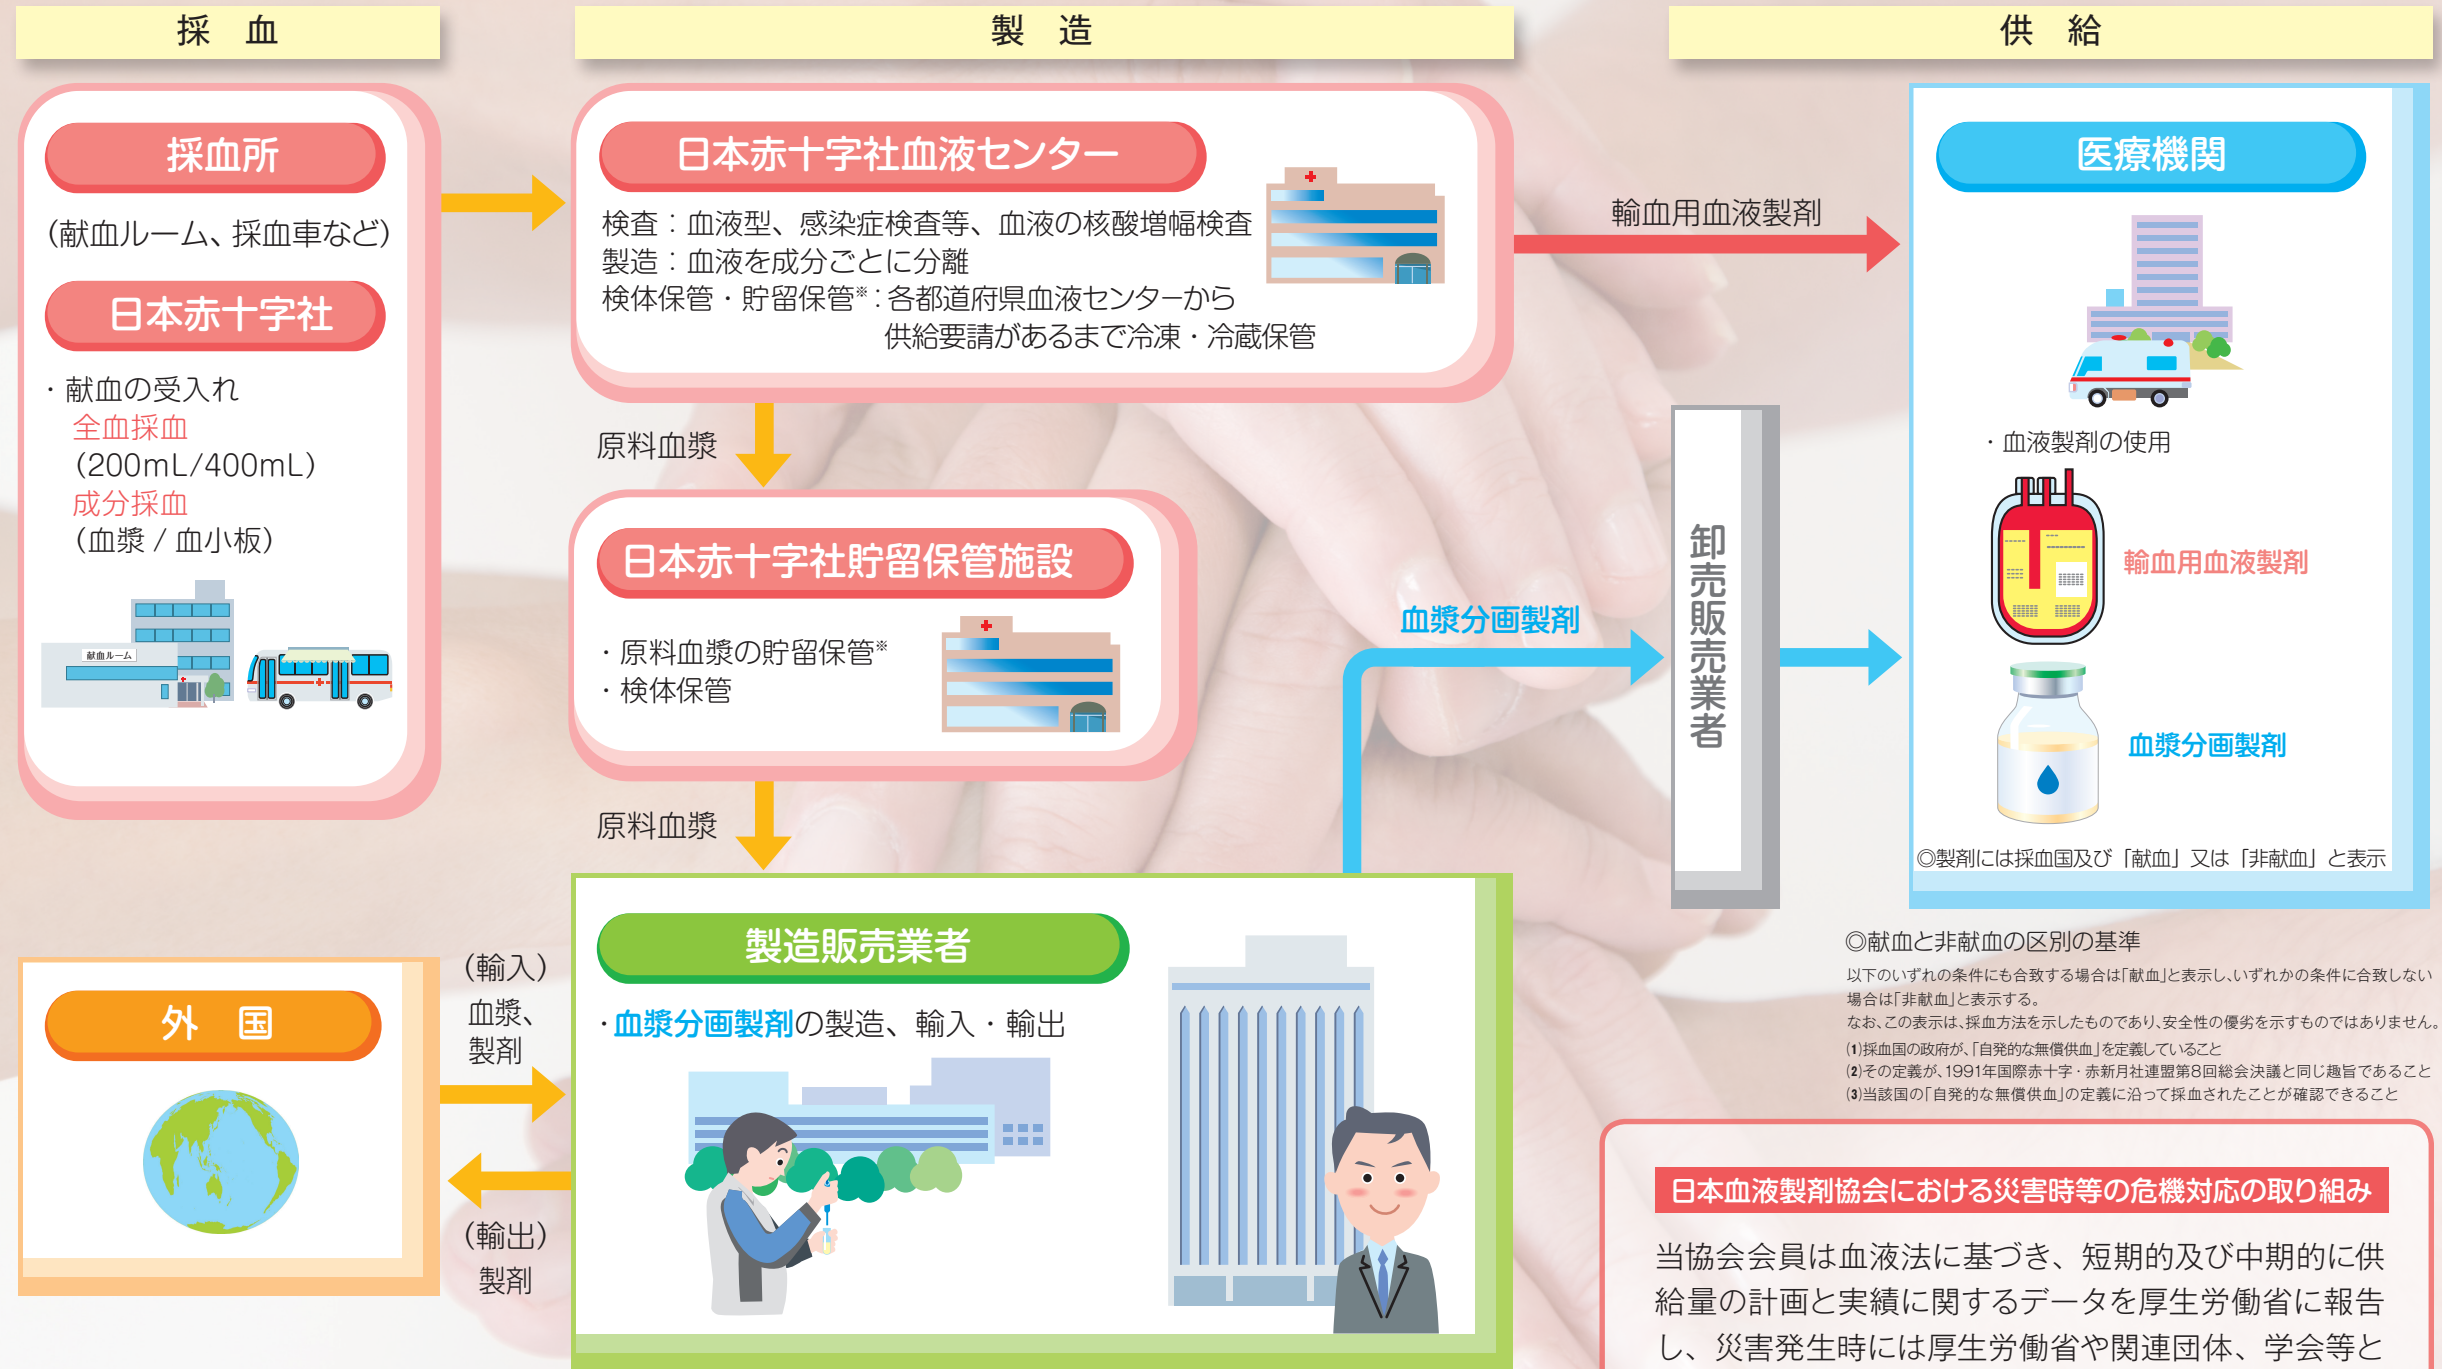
採　血

製　造

供　給

採血所

(献血ルーム、採血車など)

日本赤十字社

・献血の受入れ
全血採血
(200mL/400mL)
成分採血
(血漿 / 血小板)

献血ルーム

日本赤十字社血液センター

検査：血液型、感染症検査等、血液の核酸増幅検査
製造：血液を成分ごとに分離
検体保管・貯留保管※：各都道府県血液センターから供給要請があるまで冷凍・冷蔵保管

輸血用血液製剤

医療機関

・血液製剤の使用

輸血用血液製剤

血漿分画製剤

◎製剤には採血国及び「献血」又は「非献血」と表示

原料血漿

日本赤十字社貯留保管施設

・原料血漿の貯留保管※
・検体保管

血漿分画製剤

卸売販売業者

原料血漿

製造販売業者

・血漿分画製剤の製造、輸入・輸出

外　国

(輸入)
血漿、
製剤

(輸出)
製剤

◎献血と非献血の区別の基準

以下のいずれの条件にも合致する場合は「献血」と表示し、いずれかの条件に合致しない場合は「非献血」と表示する。
なお、この表示は、採血方法を示したものであり、安全性の優劣を示すものではありません。
(1)採血国の政府が、「自発的な無償供血」を定義していること
(2)その定義が、1991年国際赤十字・赤新月社連盟第8回総会決議と同じ趣旨であること
(3)当該国の「自発的な無償供血」の定義に沿って採血されたことが確認できること

日本血液製剤協会における災害時等の危機対応の取り組み

当協会会員は血液法に基づき、短期的及び中期的に供給量の計画と実績に関するデータを厚生労働省に報告し、災害発生時には厚生労働省や関連団体、学会等と